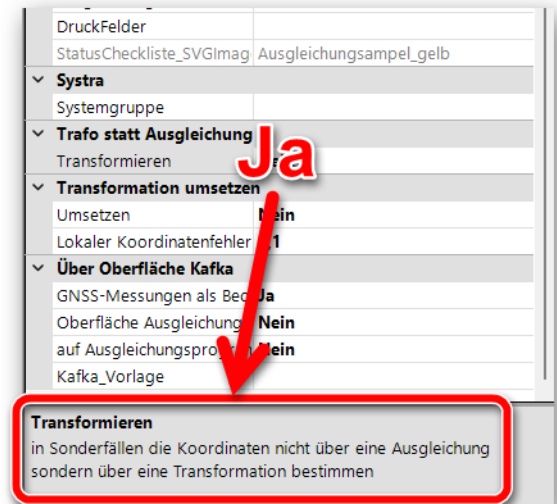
DruckFelder
StatusCheckliste_SVGImag Ausgleichungsampel_gelb
Systra
Systemgruppe
Trafo statt Ausgleichung
Transformieren
Transformation umsetzen
Umsetzen Nein
Lokaler Koordinatenfehler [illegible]1
Über Oberfläche Kafka
GNSS-Messungen als Beo Ja
Oberfläche Ausgleichung Nein
auf Ausgleichungsproj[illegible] Nein
Kafka_Vorlage

Ja

Transformieren
in Sonderfällen die Koordinaten nicht über eine Ausgleichung sondern über eine Transformation bestimmen